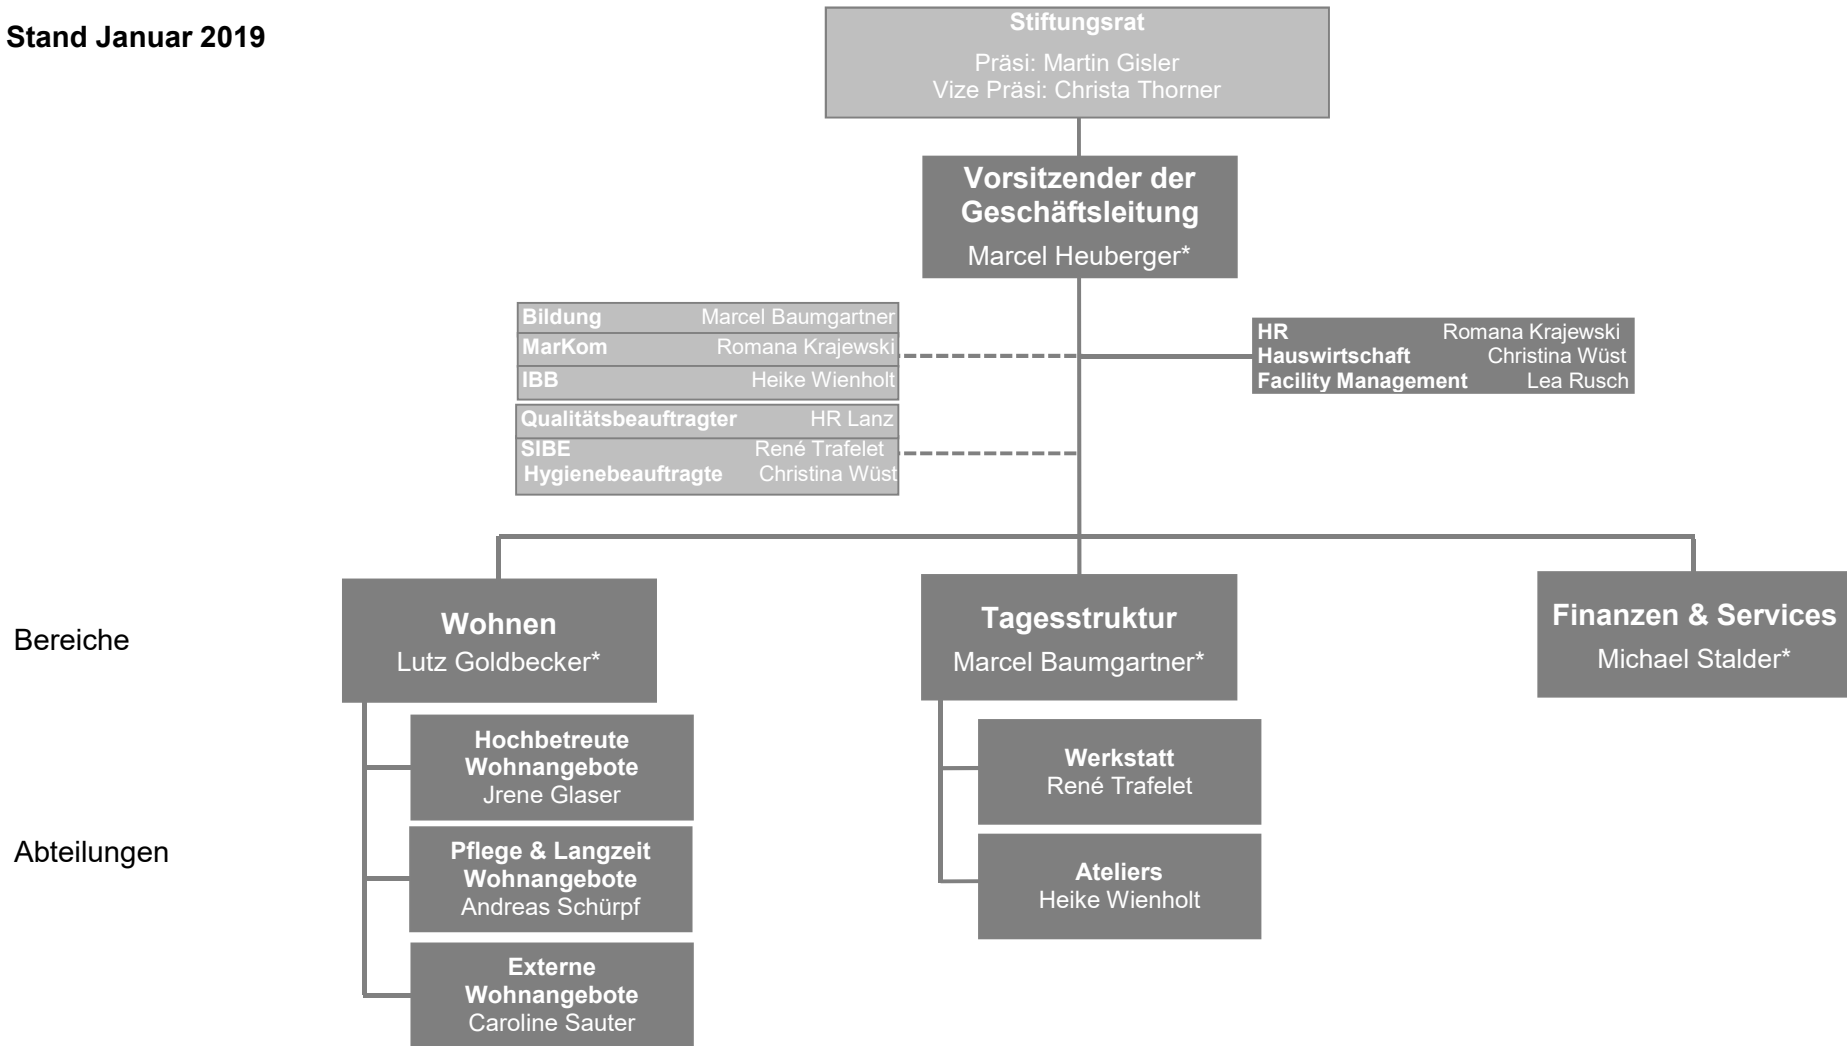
Stand Januar 2019

Stiftungsrat

Präsi: Martin Gisler
Vize Präsi: Christa Thorner

Vorsitzender der Geschäftsleitung

Marcel Heuberger*

| Bildung | Marcel Baumgartner |
|---|---|
| MarKom | Romana Krajewski |
| IBB | Heike Wienholt |

| Qualitätsbeauftragter | HR Lanz |
|---|---|
| SIBE | René Trafelet |
| Hygienebeauftragte | Christina Wüst |

| HR | Romana Krajewski |
|---|---|
| Hauswirtschaft | Christina Wüst |
| Facility Management | Lea Rusch |

Bereiche

Wohnen
Lutz Goldbecker*

Tagesstruktur
Marcel Baumgartner*

Finanzen & Services
Michael Stalder*

Abteilungen

Hochbetreute Wohnangebote
Jrene Glaser

Pflege & Langzeit Wohnangebote
Andreas Schürpf

Externe Wohnangebote
Caroline Sauter

Werkstatt
René Trafelet

Ateliers
Heike Wienholt